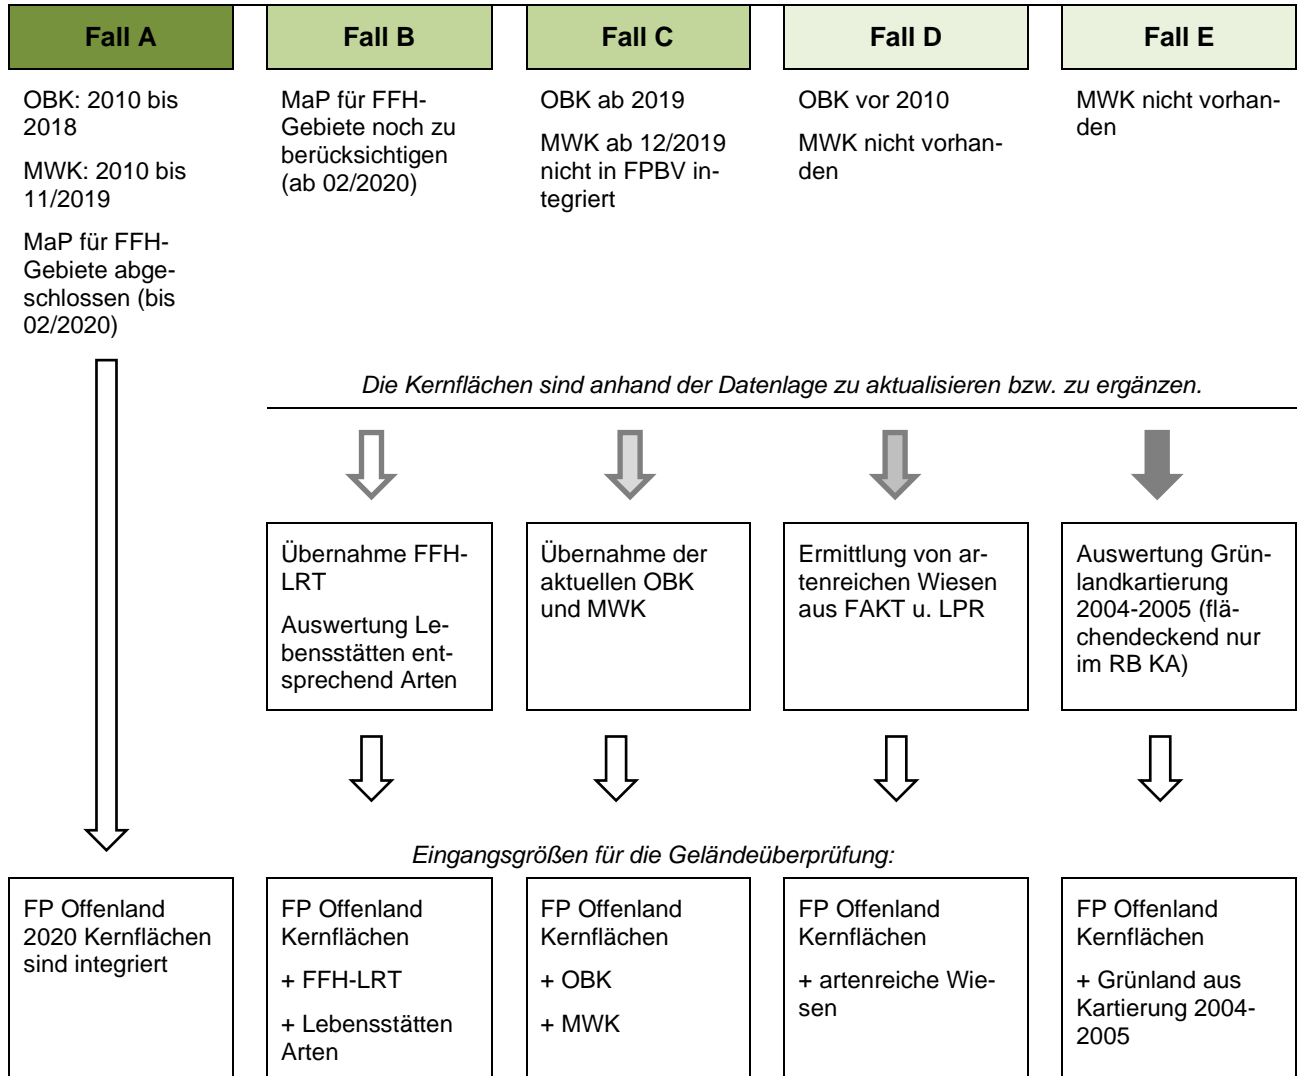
Fall A

OBK: 2010 bis 2018

MWK: 2010 bis 11/2019

MaP für FFH-Gebiete abgeschlossen (bis 02/2020)

Fall B

MaP für FFH-Gebiete noch zu berücksichtigen (ab 02/2020)

Fall C

OBK ab 2019

MWK ab 12/2019 nicht in FPBV integriert

Fall D

OBK vor 2010

MWK nicht vorhanden

Fall E

MWK nicht vorhanden

*Die Kernflächen sind anhand der Datenlage zu aktualisieren bzw. zu ergänzen.*

Übernahme FFH-LRT

Auswertung Lebensstätten entsprechend Arten

Übernahme der aktuellen OBK und MWK

Ermittlung von artenreichen Wiesen aus FAKT u. LPR

Auswertung Grünlandkartierung 2004-2005 (flächendeckend nur im RB KA)

*Eingangsgrößen für die Geländeüberprüfung:*

FP Offenland 2020 Kernflächen sind integriert

FP Offenland Kernflächen

+ FFH-LRT

+ Lebensstätten Arten

FP Offenland Kernflächen

+ OBK

+ MWK

FP Offenland Kernflächen

+ artenreiche Wiesen

FP Offenland Kernflächen

+ Grünland aus Kartierung 2004-2005